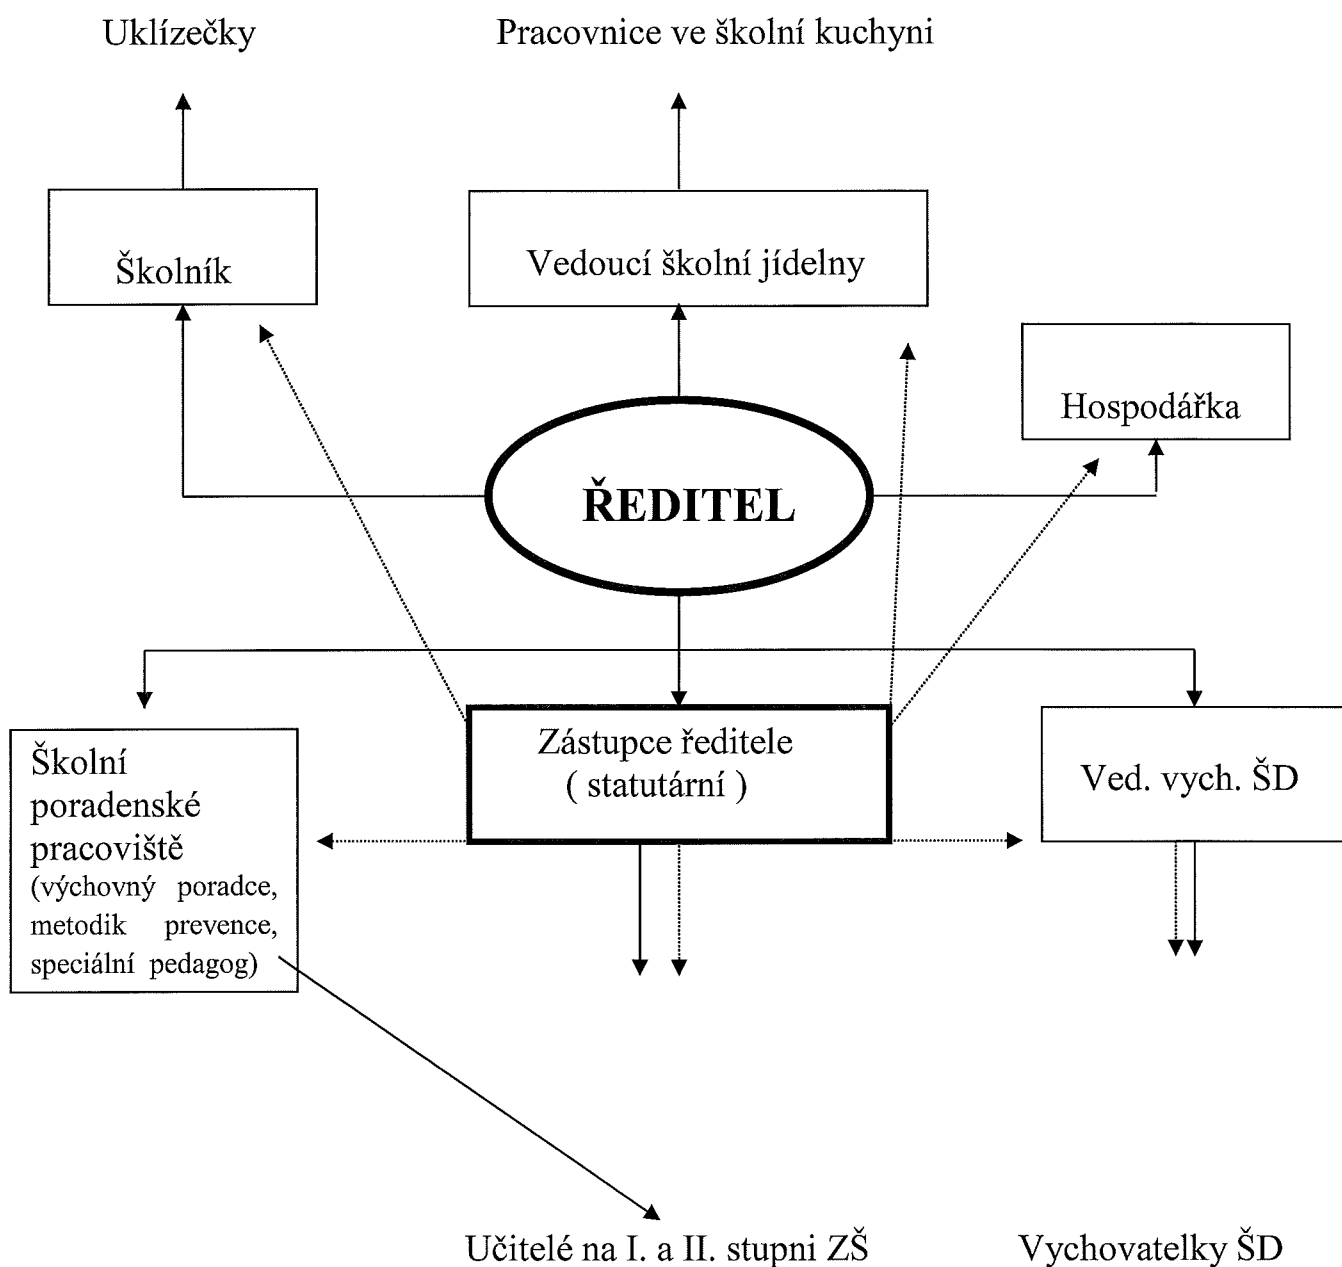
Uklízečky

Pracovnice ve školní kuchyni

Školník

Vedoucí školní jídelny

Hospodářka

ŘEDITEL

Školní poradenské pracoviště (výchovný poradce, metodik prevence, speciální pedagog)

Zástupce ředitele ( statutární )

Ved. vych. ŠD

Učitelé na I. a II. stupni ZŠ

Vychovatelky ŠD